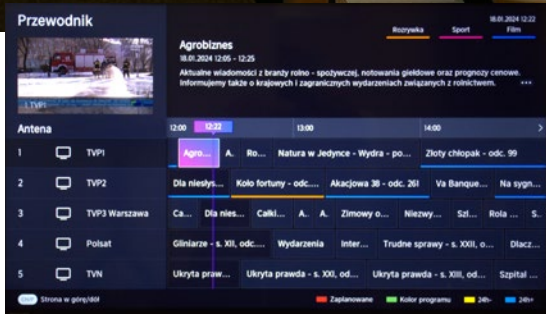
Przewodnik

18.01.2024 12:22

Rozrywka Sport Film

Agrobiznes

18.01.2024 12:05 - 12:25

Aktualne wiadomości z branży rolno - spożywczej, notowania giełdowe oraz prognozy cenowe. Informujemy także o krajowych i zagranicznych wydarzeniach związanych z rolnictwem.

...

1 TVP1

Antena

12:00 12:22 13:00 14:00

1 TVP1 Agro... A. Ro... Natura w Jedynce - Wydra - po... Złoty chłopak - odc. 99

2 TVP2 Dla niesłys... Koło fortuny - odc.... Akacjowa 38 - odc. 26! Va Banque... Na sygn...

3 TVP3 Warszawa Ca... Dla nies... Całki... A. A. Zimowy o... Niezwy... Szl... Rola ...

4 Polsat Gliniarze - s. XII, odc.... Wydarzenia Inter... Trudne sprawy - s. XII, o... Dlacz...

5 TVN Ukryta praw... Ukryta prawda - s. XII, od... Ukryta prawda - s. XIII, od... Szpital ...

Strona w górę/dół Zaplanowane Kolor programu 24h- 24h+